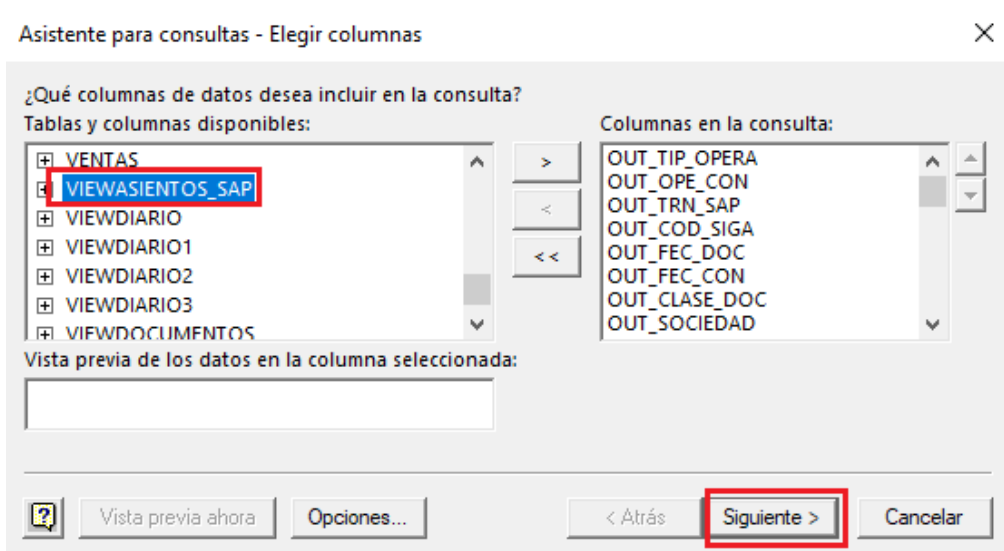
Asistente para consultas - Elegir columnas

¿Qué columnas de datos desea incluir en la consulta?

Tablas y columnas disponibles:

VENTAS
VIEWASIENTOS_SAP
VIEWDIARIO
VIEWDIARIO1
VIEWDIARIO2
VIEWDIARIO3
VIEWDOCUMENTOS

>
<
<<

Columnas en la consulta:

OUT_TIP_OPERA
OUT_OPE_CON
OUT_TRN_SAP
OUT_COD_SIGA
OUT_FEC_DOC
OUT_FEC_CON
OUT_CLASE_DOC
OUT_SOCIEDAD

Vista previa de los datos en la columna seleccionada:

?
Vista previa ahora
Opciones...
< Atrás
Siguiente >
Cancelar